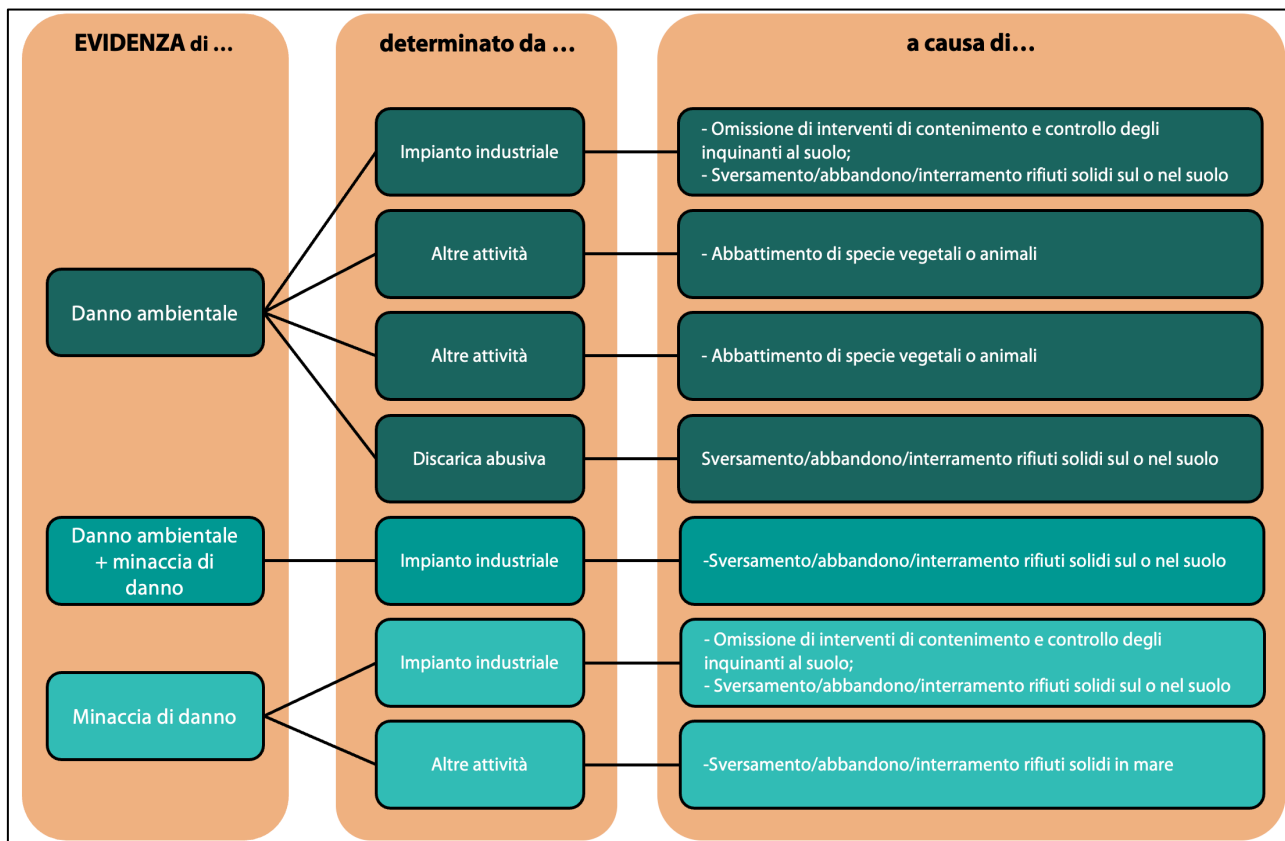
EVIDENZA di …

determinato da …

a causa di…

Danno ambientale

Impianto industriale

- Omissione di interventi di contenimento e controllo degli inquinanti al suolo;
- Sversamento/abbandono/interramento rifiuti solidi sul o nel suolo

Altre attività

- Abbattimento di specie vegetali o animali

Altre attività

- Abbattimento di specie vegetali o animali

Discarica abusiva

Sversamento/abbandono/interramento rifiuti solidi sul o nel suolo

Danno ambientale + minaccia di danno

Impianto industriale

-Sversamento/abbandono/interramento rifiuti solidi sul o nel suolo

Minaccia di danno

Impianto industriale

- Omissione di interventi di contenimento e controllo degli inquinanti al suolo;
- Sversamento/abbandono/interramento rifiuti solidi sul o nel suolo

Altre attività

-Sversamento/abbandono/interramento rifiuti solidi in mare